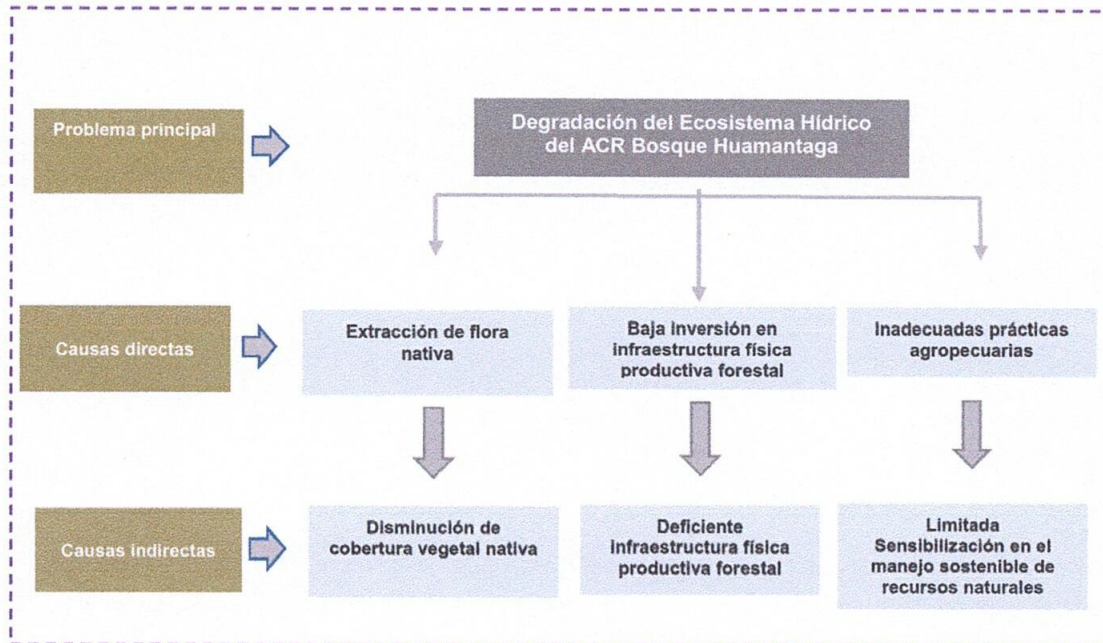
Problema principal

Degradación del Ecosistema Hídrico del ACR Bosque Huamantaga

Causas directas

Extracción de flora nativa

Baja inversión en infraestructura física productiva forestal

Inadecuadas prácticas agropecuarias

Causas indirectas

Disminución de cobertura vegetal nativa

Deficiente infraestructura física productiva forestal

Limitada Sensibilización en el manejo sostenible de recursos naturales